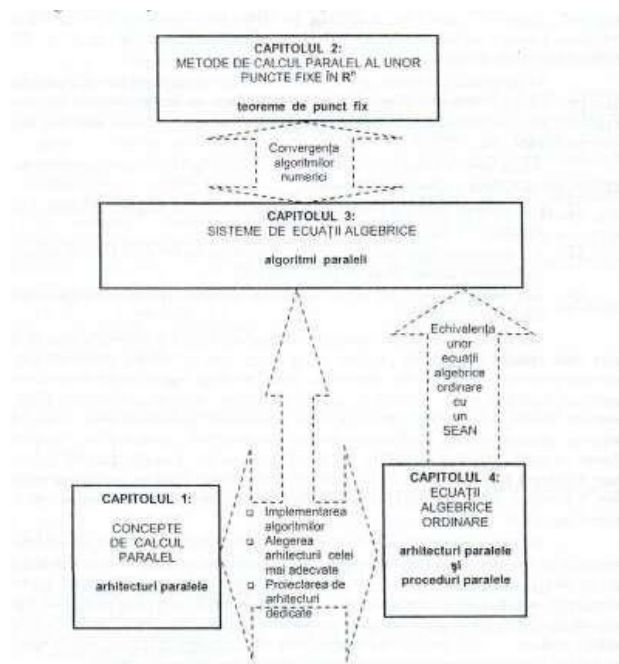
CAPITOLUL 2:
METODE DE CALCUL PARALEL AL UNOR PUNCTE FIXE ÎN $R^n$

teoreme de punct fix

Convergența algoritmilor numerici

CAPITOLUL 3:
SISTEME DE ECUAȚII ALGEBRICE

algoritmi paraleli

Echivalența unor ecuații algebrice ordinare cu un SEAN

CAPITOLUL 1:
CONCEPTE DE CALCUL PARALEL

arhitecturi paralele

□ Implementarea algoritmilor
□ Alegerea arhitecturii celei mai adecvate
□ Proiectarea de arhitecturi dedicate

CAPITOLUL 4:
ECUAȚII ALGEBRICE ORDINARE

arhitecturi paralele și proceduri paralele